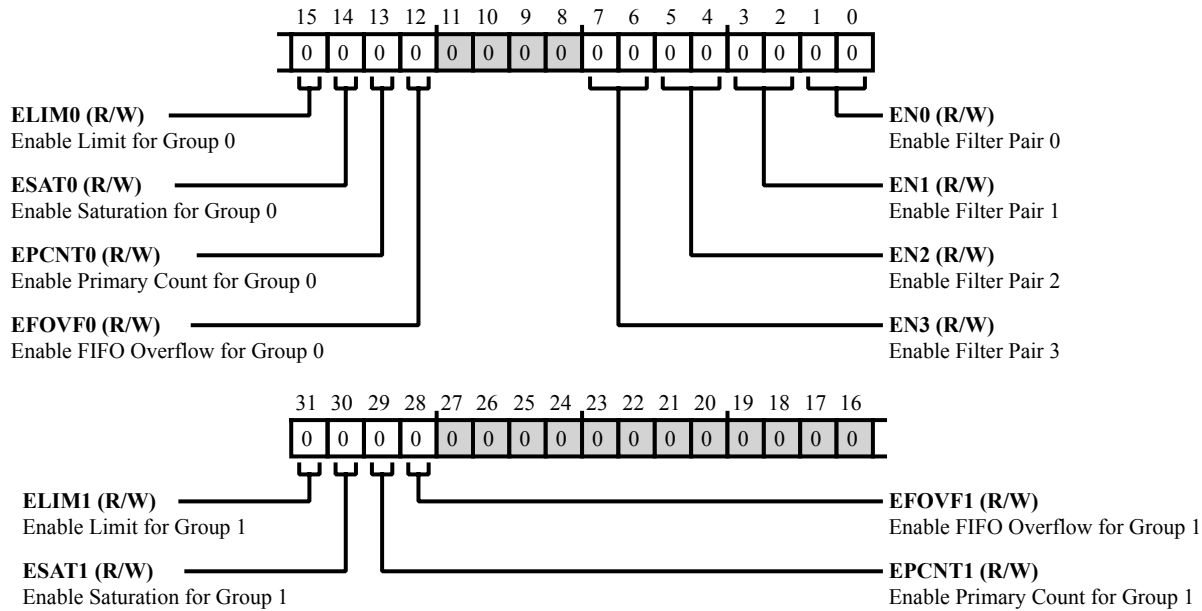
15 14 13 12 11 10 9 8 7 6 5 4 3 2 1 0

| 0 | 0 | 0 | 0 | 0 | 0 | 0 | 0 | 0 | 0 | 0 | 0 | 0 | 0 | 0 | 0 |
|---|---|---|---|---|---|---|---|---|---|---|---|---|---|---|---|

**ELIM0 (R/W)**
Enable Limit for Group 0

**ESAT0 (R/W)**
Enable Saturation for Group 0

**EPCNT0 (R/W)**
Enable Primary Count for Group 0

**EFOVF0 (R/W)**
Enable FIFO Overflow for Group 0

**EN0 (R/W)**
Enable Filter Pair 0

**EN1 (R/W)**
Enable Filter Pair 1

**EN2 (R/W)**
Enable Filter Pair 2

**EN3 (R/W)**
Enable Filter Pair 3

31 30 29 28 27 26 25 24 23 22 21 20 19 18 17 16

| 0 | 0 | 0 | 0 | 0 | 0 | 0 | 0 | 0 | 0 | 0 | 0 | 0 | 0 | 0 | 0 |
|---|---|---|---|---|---|---|---|---|---|---|---|---|---|---|---|

**ELIM1 (R/W)**
Enable Limit for Group 1

**ESAT1 (R/W)**
Enable Saturation for Group 1

**EFOVF1 (R/W)**
Enable FIFO Overflow for Group 1

**EPCNT1 (R/W)**
Enable Primary Count for Group 1